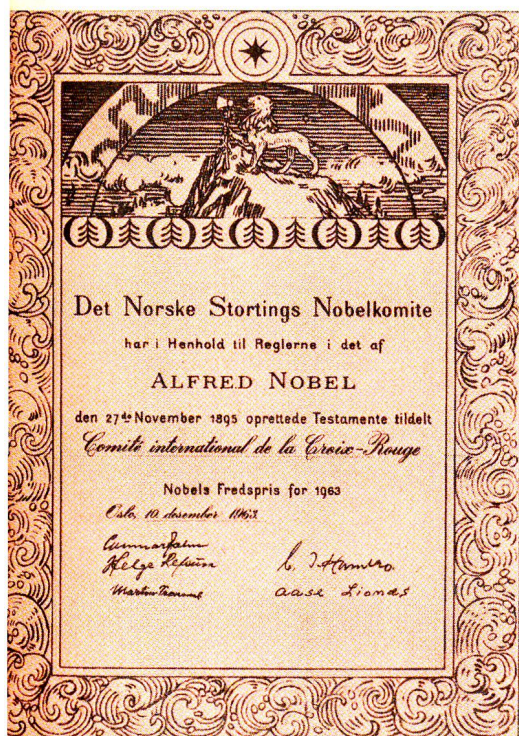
Det Norske Stortings Nobelkomite

har i Henhold til Reglerne i det af

ALFRED NOBEL

den 27de November 1895 oprettede Testamente tildelt

Comité international de la Croix-Rouge

Nobels Fredspris for 1963

Oslo, 10 desember 1963

Gunnar Jahn
Helge Refsum
Martin Tranmæl

C. J. Hambro
Aase Lionæs